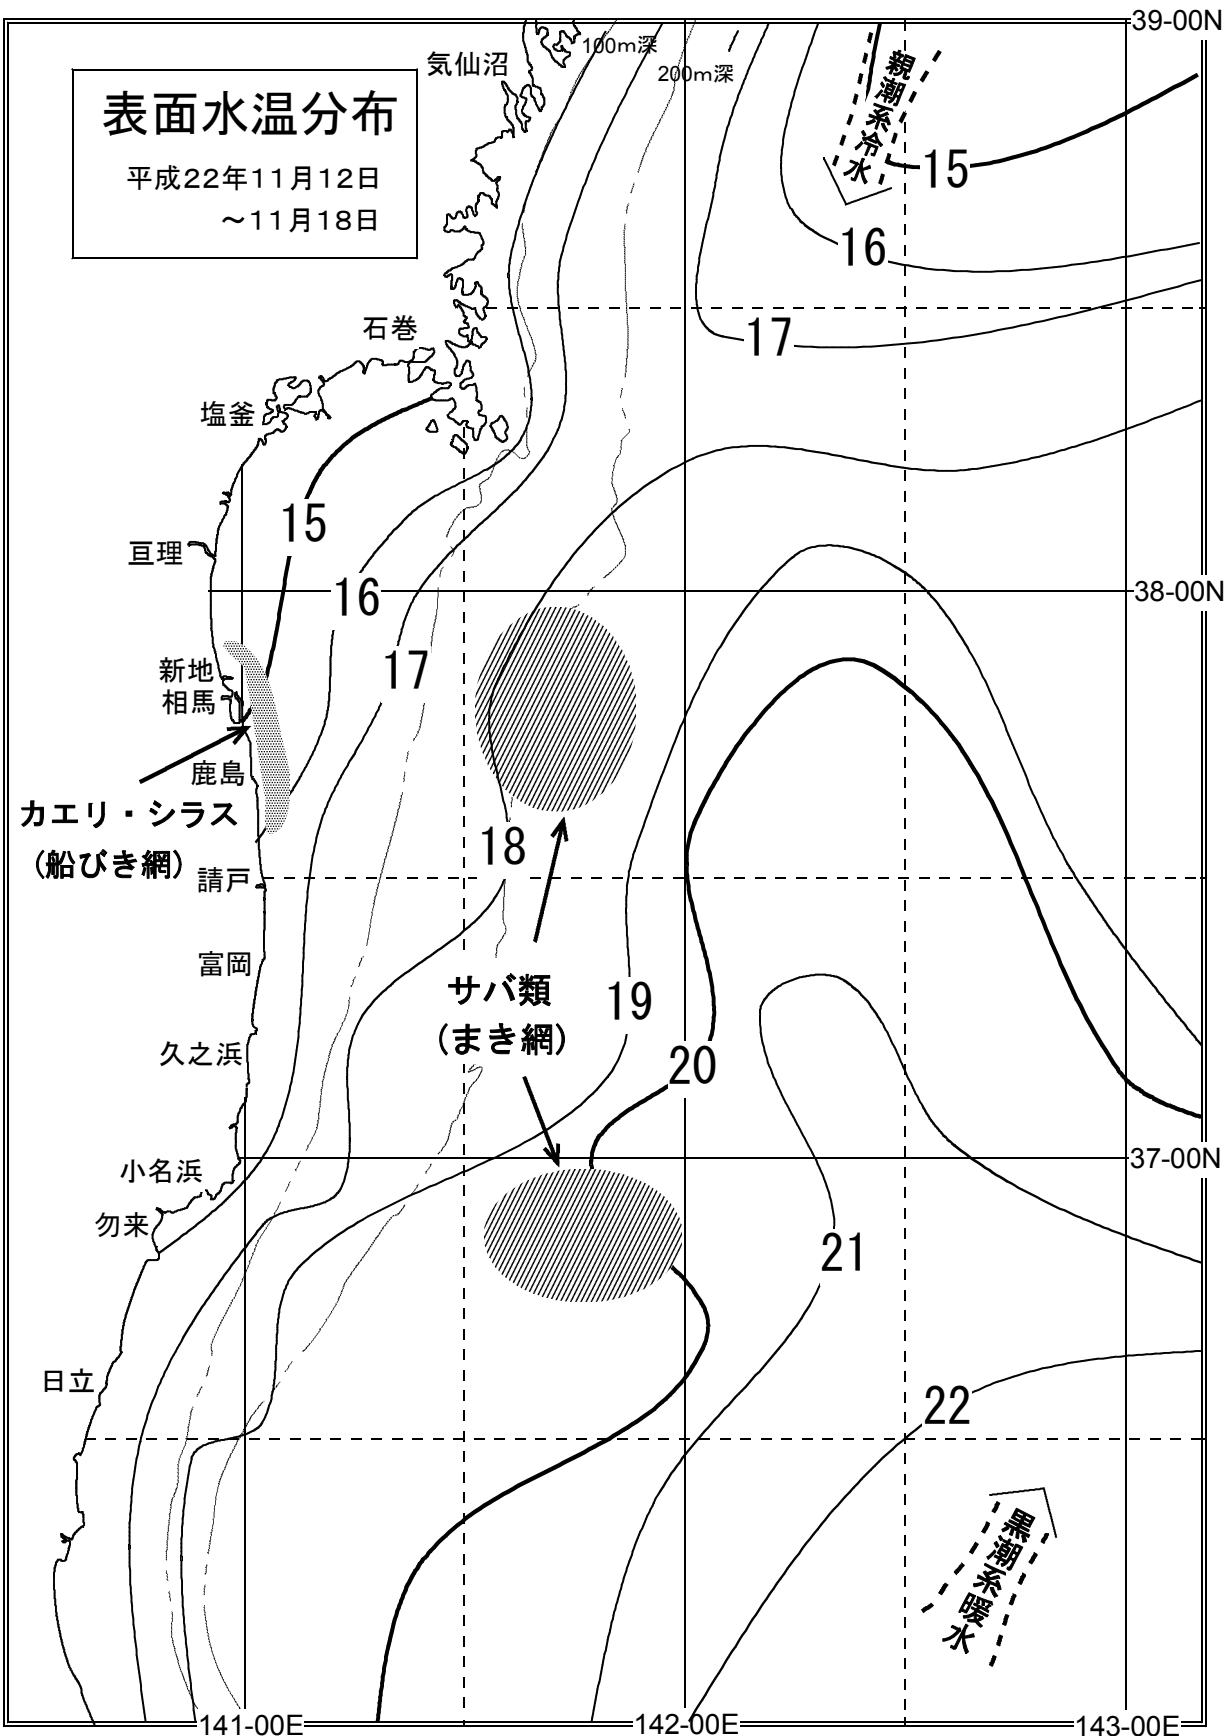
表面水温分布

平成22年11月12日
～11月18日

気仙沼

100m深

200m深

親潮系冷水

39-00N

15

16

17

石巻

塩釜

15

亘理

16

38-00N

17

新地

相馬

鹿島

カエリ・シラス

（船びき網）

18

請戸

富岡

サバ類

（まき網）

19

久之浜

20

小名浜

37-00N

勿来

21

日立

22

黒潮系暖水

141-00E

142-00E

143-00E